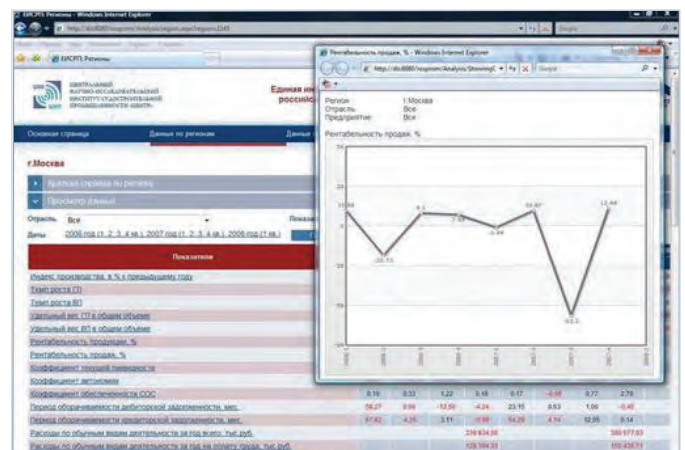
ЕИСРП Регионы - Windows Internet Explorer

ЕИСРП Регионы

ЦЕНТРАЛЬНЫЙ НАУЧНО-ИССЛЕДОВАТЕЛЬСКИЙ ИНСТИТУТ СУДОСТРОИТЕЛЬНОЙ ПРОМЫШЛЕННОСТИ «ЦЕНТР»

Единая ин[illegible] российск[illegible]

Основная страница

Данные по регионам

Данные

г.Москва

Краткая справка по региону

Просмотр данных

Отрасль Все

Показат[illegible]

Даты 2006 год (1, 2, 3, 4 кв.), 2007 год (1, 2, 3, 4 кв.), 2008 год (1 кв.)

Показатели

Индекс производства, в % к предыдущему году

Темп роста ГП

Темп роста ВП

Удельный вес ГП в общем объеме

Удельный вес ВП в общем объеме

Рентабельность продукции, %

Рентабельность продаж, %

Коэффициент текущей ликвидности

Коэффициент автономии

Коэффициент обеспеченности СОС

Период оборачиваемости дебиторской задолженности, мес.

Период оборачиваемости кредиторской задолженности, мес.

Расходы по обычным видам деятельности за год всего, тыс.руб.

Расходы по обычным видам деятельности за год на оплату труда, тыс.руб.

0,19 0,33 1,22 0,16 0,17 -0,05 0,77 2,76

56,27 0,66 -12,50 -4,24 23,15 0,63 1,00 -0,45

67,62 -4,25 3,11 -0,56 -14,29 4,14 12,05 0,14

239 634,00 | 389 677,63

128 594,33 | 155 436,71

Рентабельность продаж, % - Windows Internet Explorer

http://dts8080/region/Analysis/ShowingC

Регион г.Москва
Отрасль Все
Предприятие Все

Рентабельность продаж, %

10,64 | -10,15 | 8,1 | 7,08 | -0,44 | 10,87 | -63,2 | 12,44

50 | 25 | 0 | -25 | -50 | -75